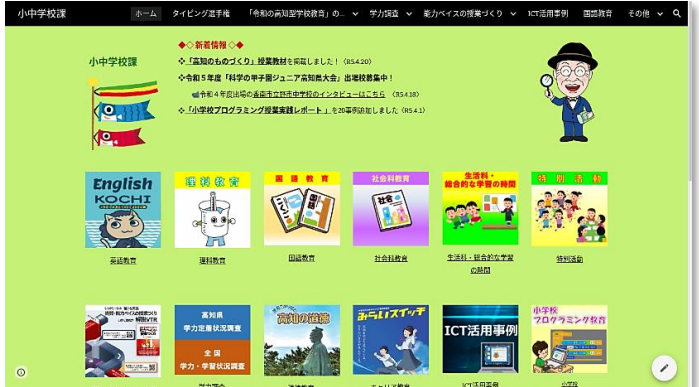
小中学校課

ホーム　タイピング道手帳　「令和の高知型学校教育」の...　学力調査　能力ベイスの授業づくり　ICT活用事例　国語教育　その他

小中学校課

◆◇新着情報◇◆

❖「高知のものづくり」授業教材を掲載しました！（R5.4.20）

❖令和５年度「科学の甲子園ジュニア高知県大会」出場校募集中！

令和４年度出場の香南市立野市中学校のインタビューはこちら（R5.4.18）

❖「小学校プログラミング授業実践レポート」を20事例追加しました（R5.4.1）

English KOCHI

理科教育

国語教育

社会科教育

生活科・総合的な学習の時間

特別活動

英語教育

理科教育

国語教育

社会科教育

生活科・総合的な学習の時間

特別活動

高知県 学力定着状況調査

全国 学力・学習状況調査

高知の道徳

みらいスイッチ

ICT活用事例

小学校 プログラミング教育

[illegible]

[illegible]

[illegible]

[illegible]

ICT活用事例

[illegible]